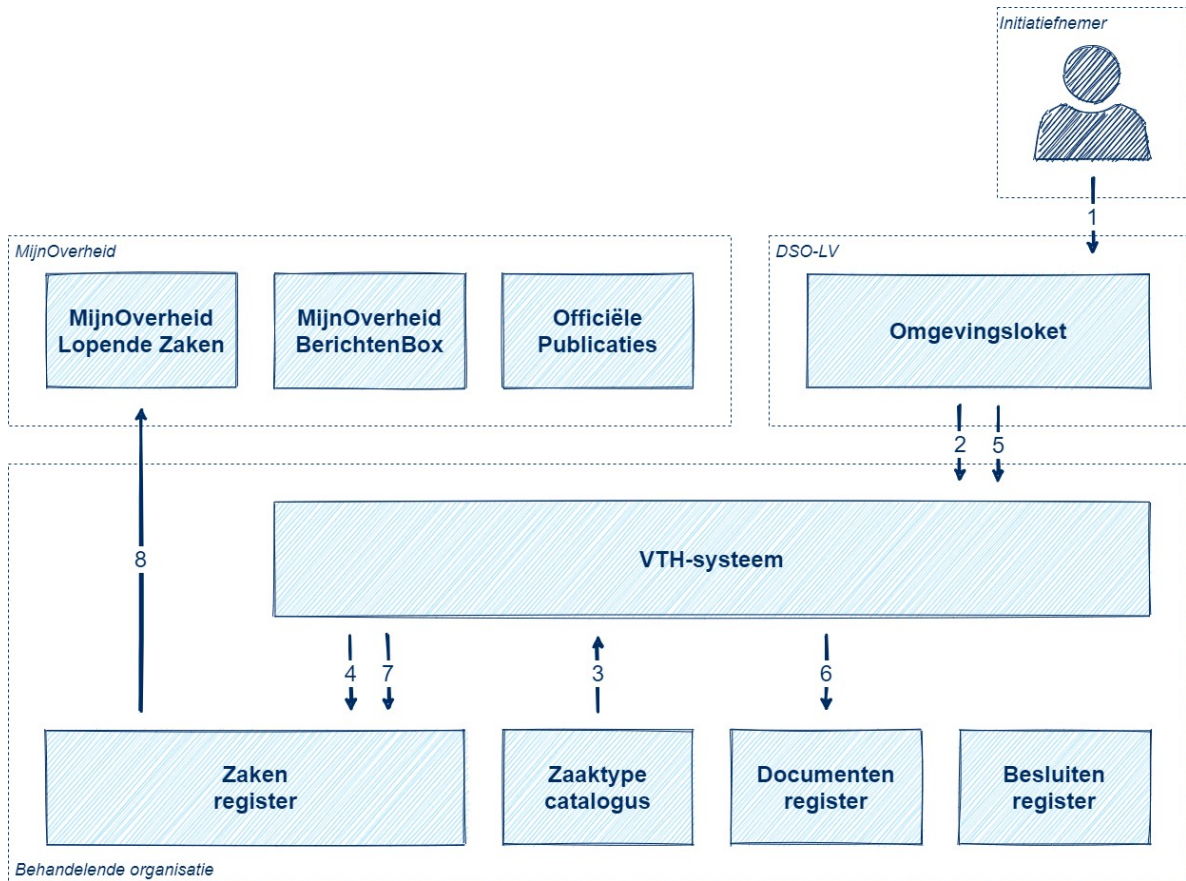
Initiatiefnemer

1

MijnOverheid

MijnOverheid Lopende Zaken

MijnOverheid BerichtenBox

Officiële Publicaties

DSO-LV

Omgevingsloket

2

5

8

VTH-systeem

4

7

3

6

Zaken register

Zaaktype catalogus

Documenten register

Besluiten register

Behandelende organisatie